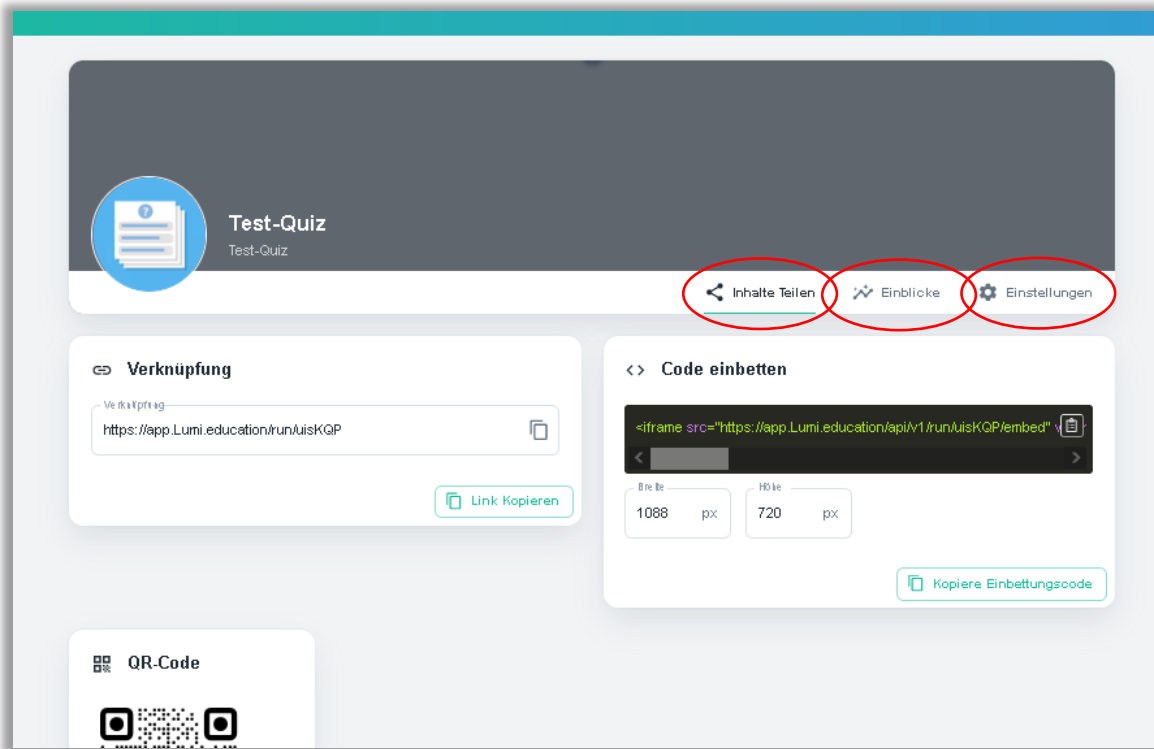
Test-Quiz
Test-Quiz

Inhalte Teilen
Einblicke
Einstellungen

Verknüpfung
Verknüpfung
https://app.Lumi.education/run/uisKQP
Link Kopieren

Code einbetten
<iframe src="https://app.Lumi.education/api/v1/run/uisKQP/embed" w
Breite
1088 px
Höhe
720 px
Kopiere Einbettungscode

QR-Code